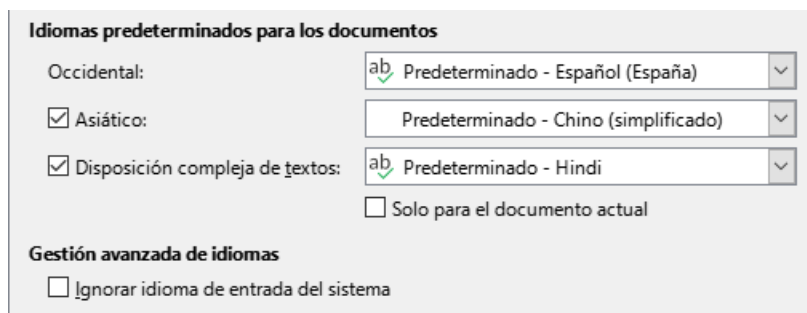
Idiomas predeterminados para los documentos

Occidental:

ab Predeterminado - Español (España)

Asiático:

Predeterminado - Chino (simplificado)

Disposición compleja de textos:

ab Predeterminado - Hindi

Solo para el documento actual

Gestión avanzada de idiomas

Ignorar idioma de entrada del sistema